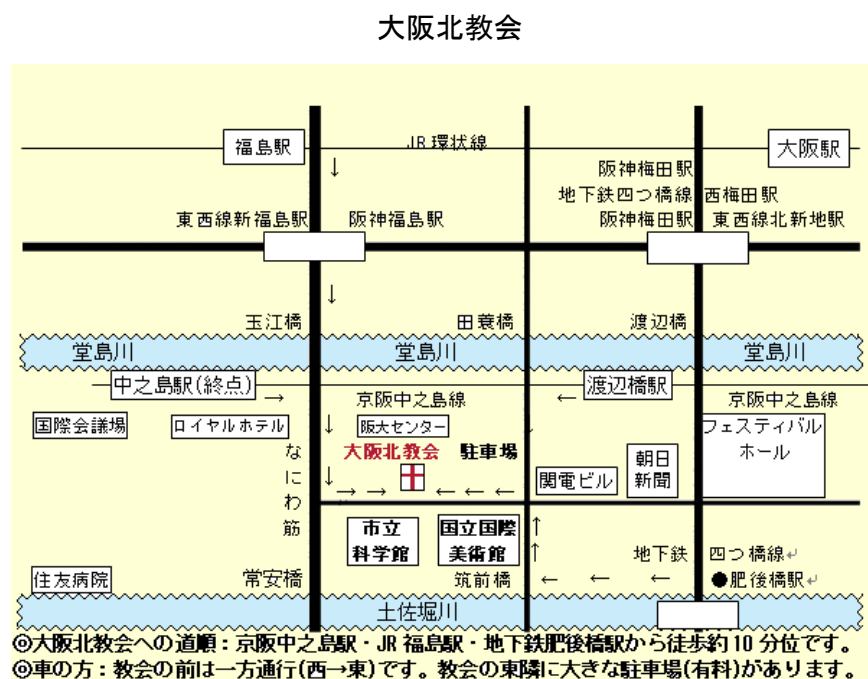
大阪北教会

福島駅

JR 環状線

大阪駅

↓

阪神梅田駅

地下鉄四つ橋線

西梅田駅

東西線新福島駅

阪神福島駅

阪神梅田駅

東西線北新地駅

↓

玉江橋

田蓑橋

渡辺橋

堂島川

堂島川

堂島川

中之島駅(終点)

→

京阪中之島線

←

渡辺橋駅

京阪中之島線

国際会議場

ロイヤルホテル

↓

阪大センター

フェスティバルホール

な

に

わ

筋

大阪北教会

駐車場

↓

→ →

← ← ←

関電ビル

朝日新聞

市立科学館

国立国際美術館

↑

↑

地下鉄 四つ橋線

住友病院

常安橋

筑前橋

← ← ←

●肥後橋駅

土佐堀川

◎大阪北教会への道順：京阪中之島駅・JR 福島駅・地下鉄肥後橋駅から徒歩約 10 分位です。

◎車の方：教会の前は一方通行(西→東)です。教会の東隣に大きな駐車場(有料)があります。